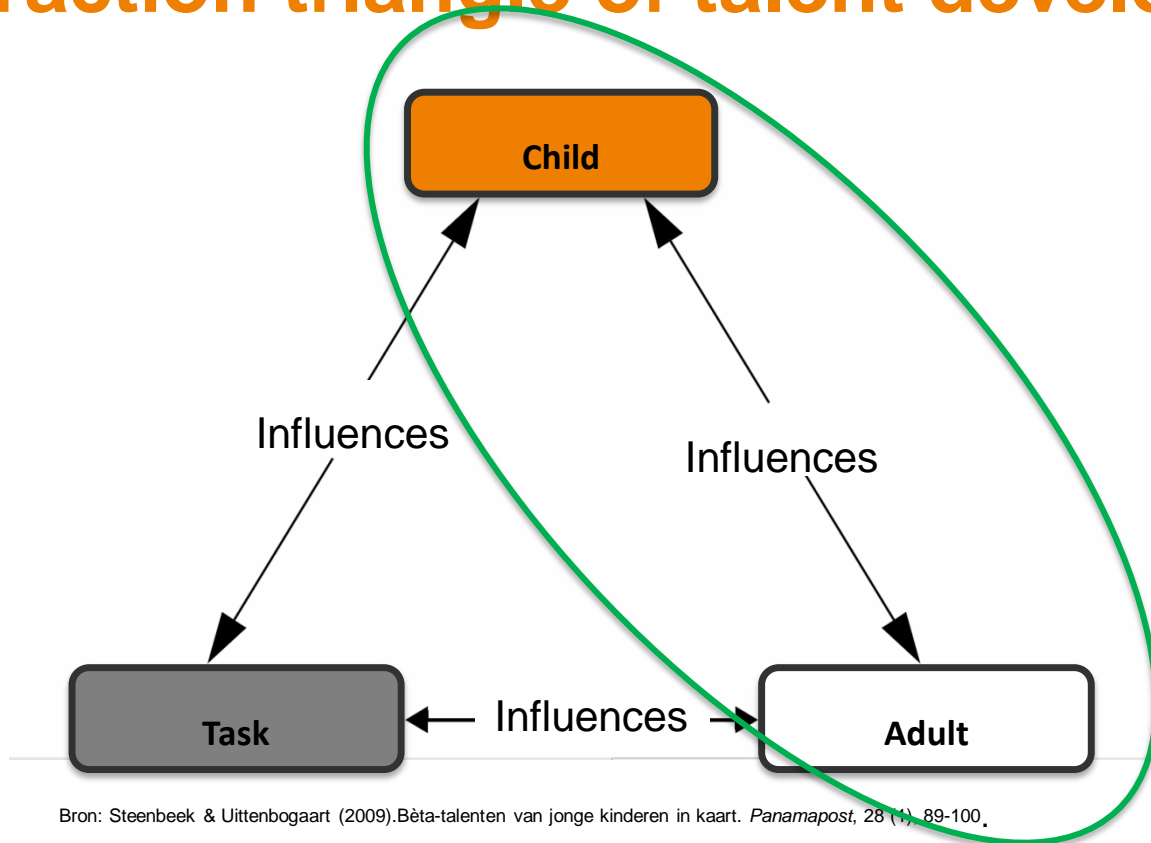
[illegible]raction triangle of talent develo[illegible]

Child

Influences

Influences

Task

Influences

Adult

Bron: Steenbeek & Uittenbogaart (2009).Bèta-talenten van jonge kinderen in kaart. *Panamapost*, 28 (1), 89-100.